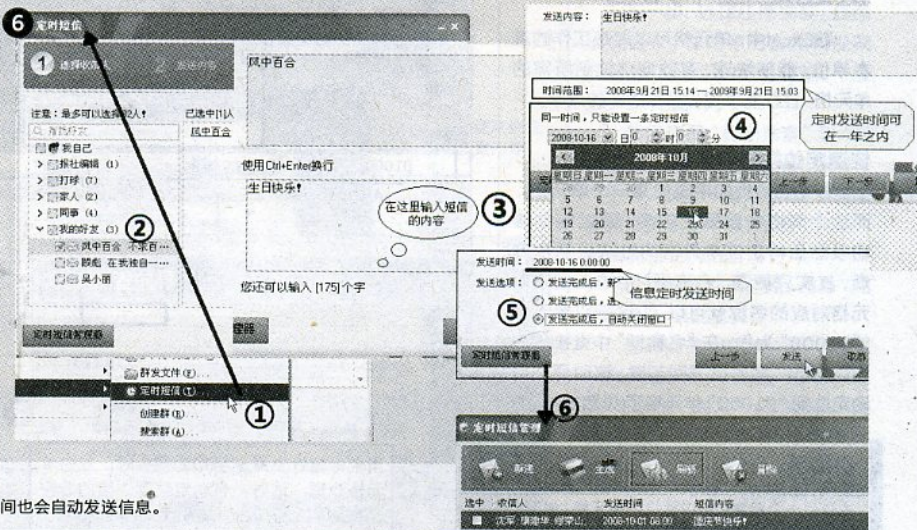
6 定时短信

1 选择收信人 2 发送内容

注意：最多可以选择[32]人！

已选中[1]人

风中百合

风中百合

我自己

报社编辑 (1)

打球 (7)

家人 (2)

同事 (4)

我的好友 (3)

风中百合 不求百…

鹏程 在我独自一…

吴小丽

2

使用Ctrl+Enter换行

生日快乐！

在这里输入短信的内容 3

您还可以输入 [175] 个字

定时短信管理器

群发文件(F)…

定时短信(T)…

创建群(B)…

搜索群(A)…

1

发送内容： 生日快乐！

时间范围： 2008年9月21日 15:14 — 2009年9月21日 15:03

定时发送时间可在一年之内

同一时间，只能设置一条定时短信

2008-10-16 日 0 时 0 分

4

2008年10月

| 星期日 | 星期一 | 星期二 | 星期三 | 星期四 | 星期五 | 星期六 |
|---|---|---|---|---|---|---|
| | | | 1 | 2 | 3 | 4 |
| 5 | 6 | 7 | 8 | 9 | 10 | 11 |
| 12 | 13 | 14 | 15 | 16 | 17 | 18 |
| 19 | 20 | 21 | 22 | 23 | 24 | 25 |
| 26 | 27 | 28 | 29 | 30 | 31 | |

下一步

发送时间： 2008-10-16 0:00:00

发送选项： 发送完成后，新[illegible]

发送完成后，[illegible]

5 发送完成后，自动关闭窗口

信息定时发送时间

定时短信管理器

上一步 发送 取消

6

定时短信管理

新建 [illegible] 删除 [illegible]

选中 收信人 发送时间 短信内容

沈军 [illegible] 2008-10-01 08:00 国庆节快乐！

间也会自动发送信息。